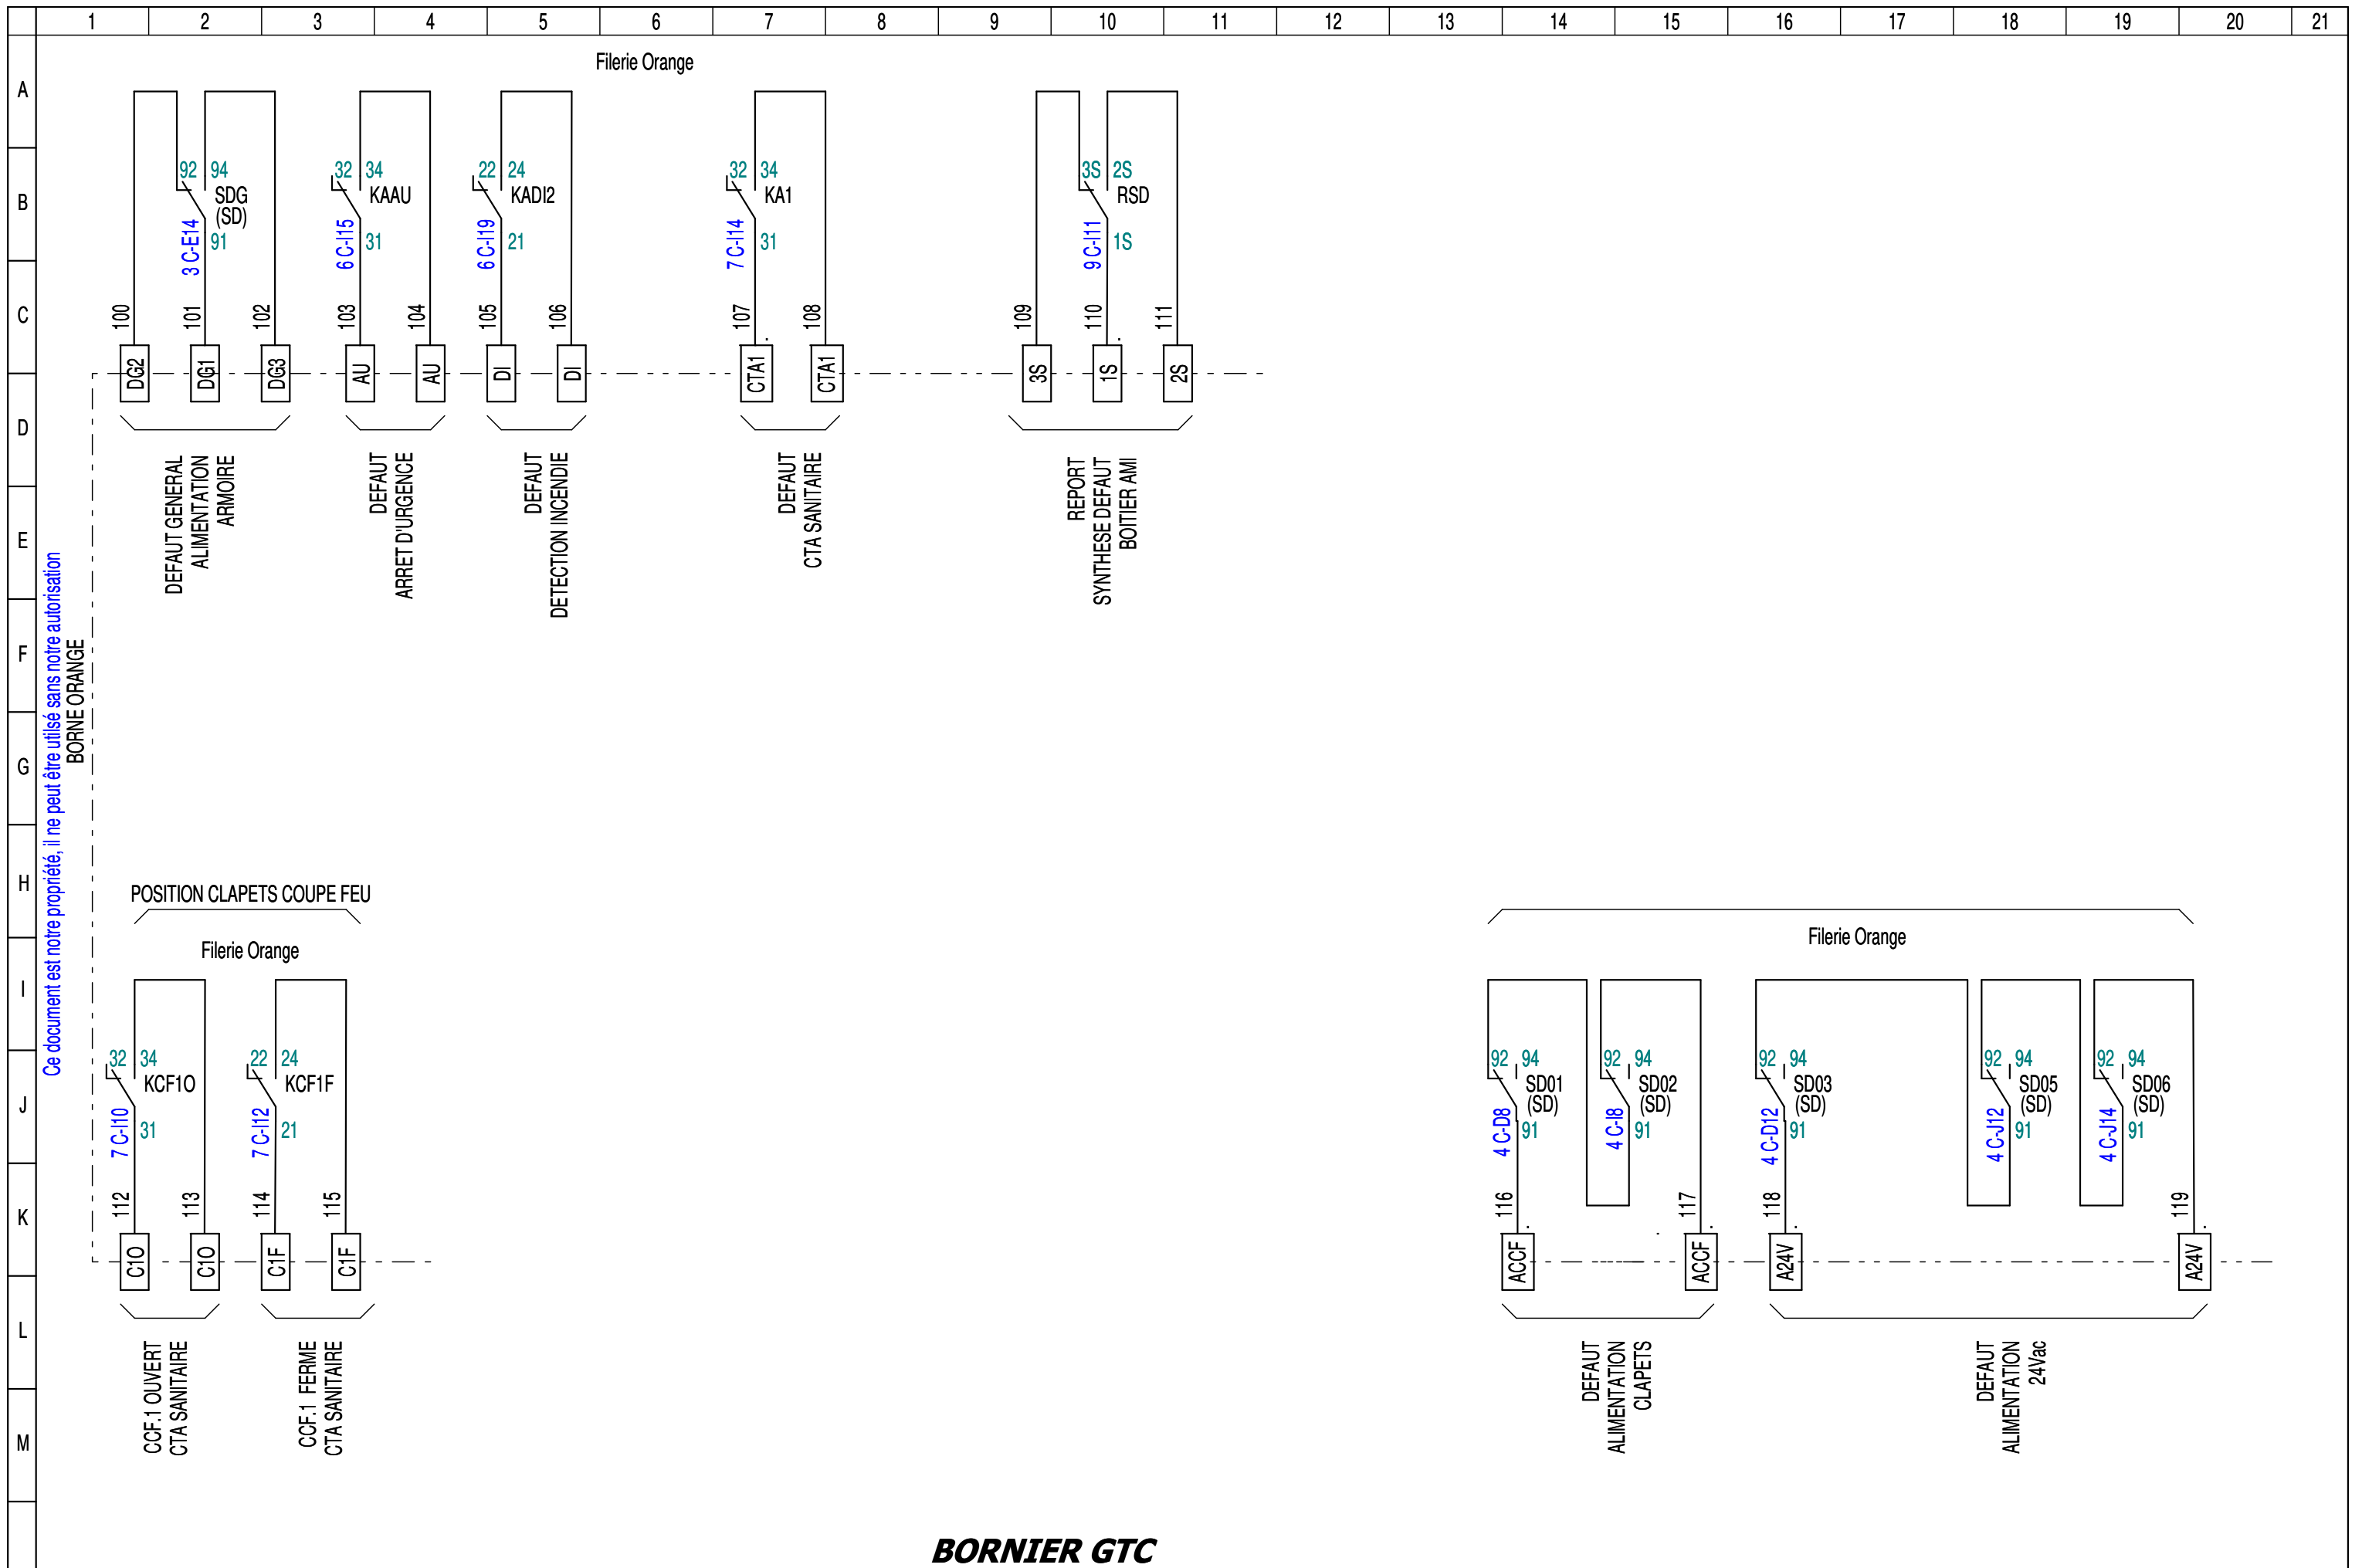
1 2 3 4 5 6 7 8 9 10 11 12 13 14 15 16 17 18 19 20 21

A B C D E F G H I J K L M

Filerie Orange

92 94 SDG (SD) 3 C-E14 91

32 34 KAAU 6 C-I15 31

22 24 KADI2 6 C-I19 21

32 34 KA1 7 C-I14 31

3S 2S RSD 9 C-I11 1S

100 101 102 103 104 105 106 107 108 109 110 111

DG2 DG1 DG3 AU AU DI DI CTA1 CTA1 3S 1S 2S

DEFAUT GENERAL ALIMENTATION ARMOIRE

DEFAUT ARRET D'URGENCE

DEFAUT DETECTION INCENDIE

DEFAUT CTA SANITAIRE

REPORT SYNTHESE DEFAUT BOITIER AMI

Ce document est notre propriété, il ne peut être utilisé sans notre autorisation

BORNE ORANGE

POSITION CLAPETS COUPE FEU

Filerie Orange

32 34 KCF1O 7 C-I10 31

22 24 KCF1F 7 C-I12 21

112 113 114 115

C1O C1O C1F C1F

CCF.1 OUVERT CTA SANITAIRE

CCF.1 FERME CTA SANITAIRE

Filerie Orange

92 94 SD01 (SD) 4 C-D8 91

92 94 SD02 (SD) 4 C-I8 91

92 94 SD03 (SD) 4 C-D12 91

92 94 SD05 (SD) 4 C-J12 91

92 94 SD06 (SD) 4 C-J14 91

116 117 118 119

ACCF ACCF A24V A24V

DEFAUT ALIMENTATION CLAPETS

DEFAUT ALIMENTATION 24Vac

BORNIER GTC